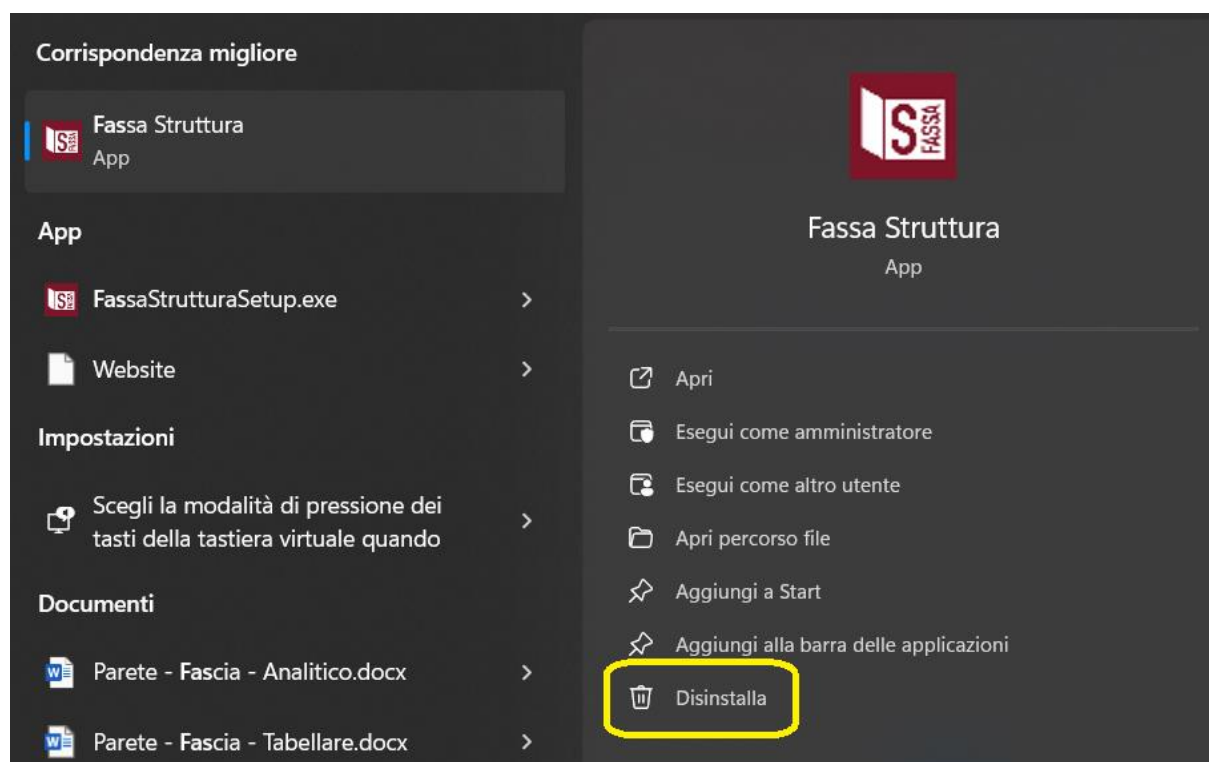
Corrispondenza migliore

Fassa Struttura
App

App

FassaStrutturaSetup.exe

Website

Impostazioni

Scegli la modalità di pressione dei tasti della tastiera virtuale quando

Documenti

Parete - Fascia - Analitico.docx

Parete - Fascia - Tabellare.docx

S FASSA

Fassa Struttura
App

Apri

Esegui come amministratore

Esegui come altro utente

Apri percorso file

Aggiungi a Start

Aggiungi alla barra delle applicazioni

Disinstalla